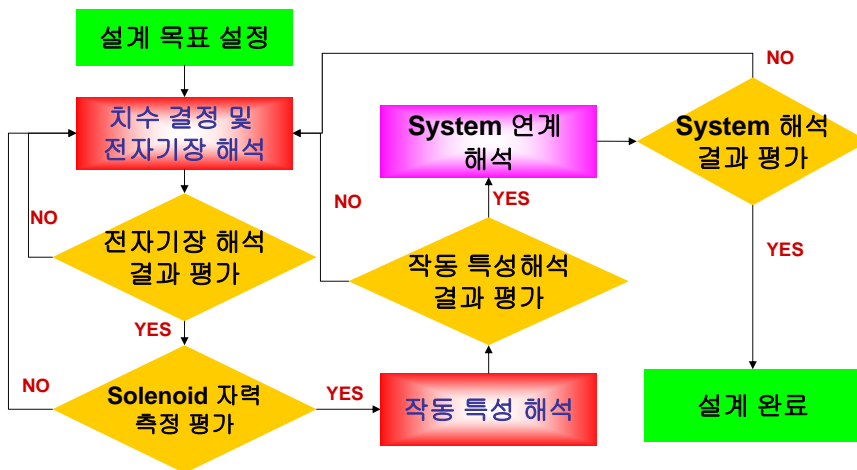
설계 목표 설정

치수 결정 및 전자기장 해석

NO

전자기장 해석 결과 평가

YES

NO

Solenoid 자력 측정 평가

YES

작동 특성 해석

NO

작동 특성해석 결과 평가

YES

System 연계 해석

NO

System 해석 결과 평가

YES

설계 완료